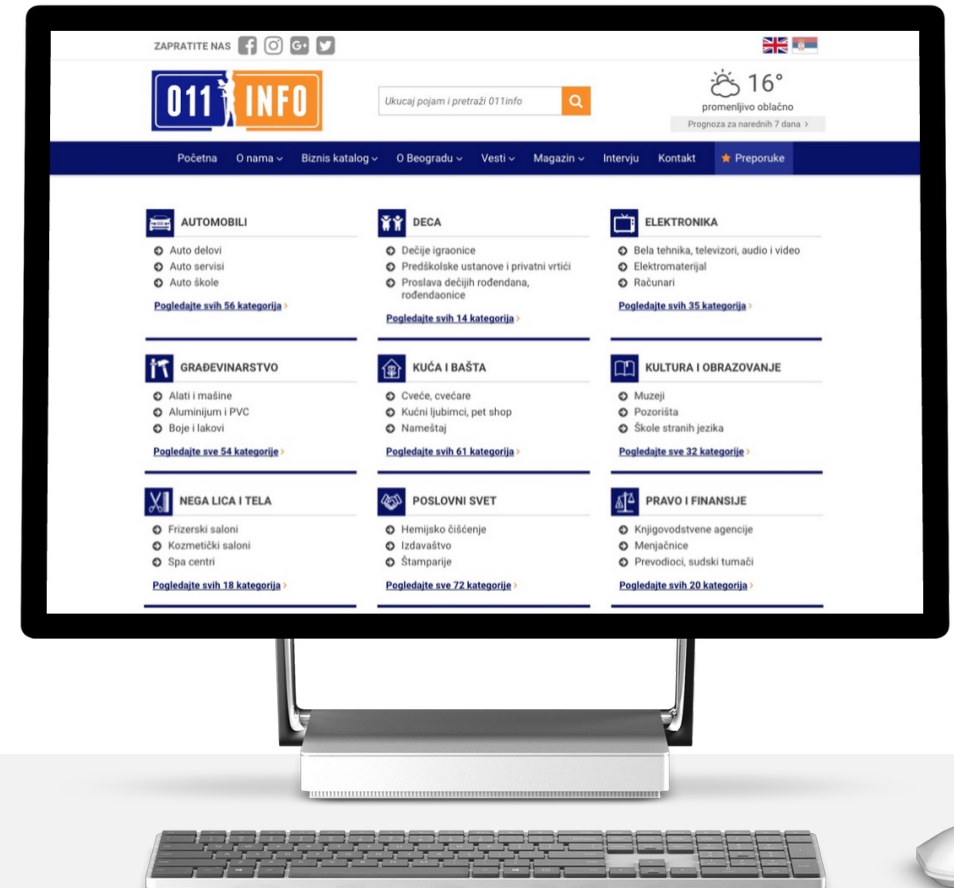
ZAPRATITE NAS

011 INFO

Ukucaj pojam i pretraži 011info

16°
promenljivo oblačno
Prognoza za narednih 7 dana ›

Početna O nama Biznis katalog O Beogradu Vesti Magazin Intervju Kontakt ★ Preporuke

AUTOMOBILI
Auto delovi
Auto servisi
Auto škole
Pogledajte svih 56 kategorija ›

DECA
Dečije igraonice
Predškolske ustanove i privatni vrtići
Proslava dečijih rođendana, rođendaonice
Pogledajte svih 14 kategorija ›

ELEKTRONIKA
Bela tehnika, televizori, audio i video
Elektromaterijal
Računari
Pogledajte svih 35 kategorija ›

GRAĐEVINARSTVO
Alati i mašine
Aluminijum i PVC
Boje i lakovi
Pogledajte sve 54 kategorije ›

KUĆA I BAŠTA
Cveće, cvećare
Kućni ljubimci, pet shop
Nameštaj
Pogledajte svih 61 kategorija ›

KULTURA I OBRAZOVANJE
Muzeji
Pozorišta
Škole stranih jezika
Pogledajte sve 32 kategorije ›

NEGA LICA I TELA
Frizerski saloni
Kozmetički saloni
Spa centri
Pogledajte svih 18 kategorija ›

POSLOVNI SVET
Hemijsko čišćenje
Izdavaštvo
Štamparije
Pogledajte sve 72 kategorije ›

PRAVO I FINANSIJE
Knjigovodstvene agencije
Menjačnice
Prevodioci, sudski tumači
Pogledajte svih 20 kategorija ›